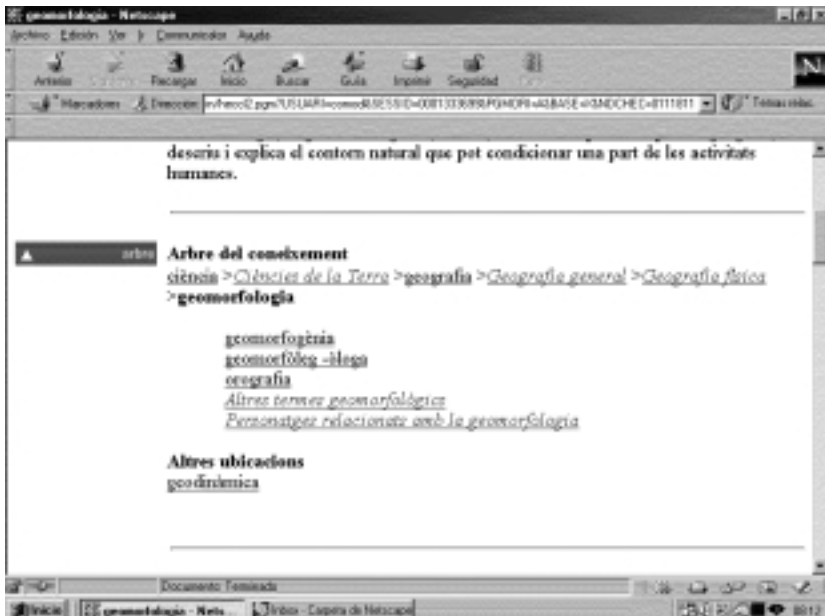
geomorfologia - Netscape

Archivo Edición Ver Ir Communicator Ayuda

Anterior Siguiente Recargar Inicio Buscar Guía Imprimir Seguridad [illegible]

Marcadores Dirección: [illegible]/fitxa02.pgm?USUARI=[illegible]&SESSIO=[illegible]&BASE=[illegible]&INDCHEC=8111811 Temas relac

descriu i explica el contorn natural que pot condicionar una part de les activitats humanes.

arbre

Arbre del coneixement
ciència >Ciències de la Terra >geografia >Geografia general >Geografia física >geomorfologia

geomorfogènia
geomorfòleg -òloga
orografia
Altres termes geomorfològics
Personatges relacionats amb la geomorfologia

Altres ubicacions
geodinàmica

Documento: Terminado

Inicio geomorfologia - Nets... Inbox - Carpeta de Netscape 18:13